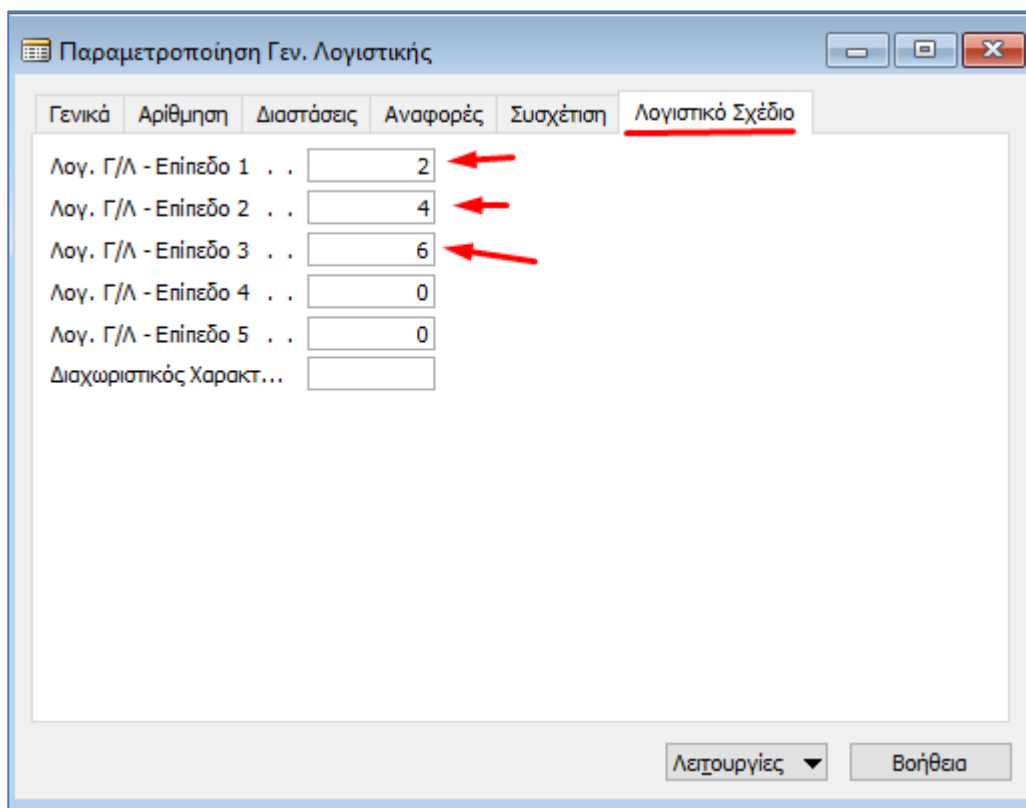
Παραμετροποίηση Γεν. Λογιστικής

Γενικά | Αρίθμηση | Διαστάσεις | Αναφορές | Συσχέτιση | Λογιστικό Σχέδιο

Λογ. Γ/Λ - Επίπεδο 1 . . 2
Λογ. Γ/Λ - Επίπεδο 2 . . 4
Λογ. Γ/Λ - Επίπεδο 3 . . 6
Λογ. Γ/Λ - Επίπεδο 4 . . 0
Λογ. Γ/Λ - Επίπεδο 5 . . 0
Διαχωριστικός Χαρακτ...

Λειτουργίες
Βοήθεια